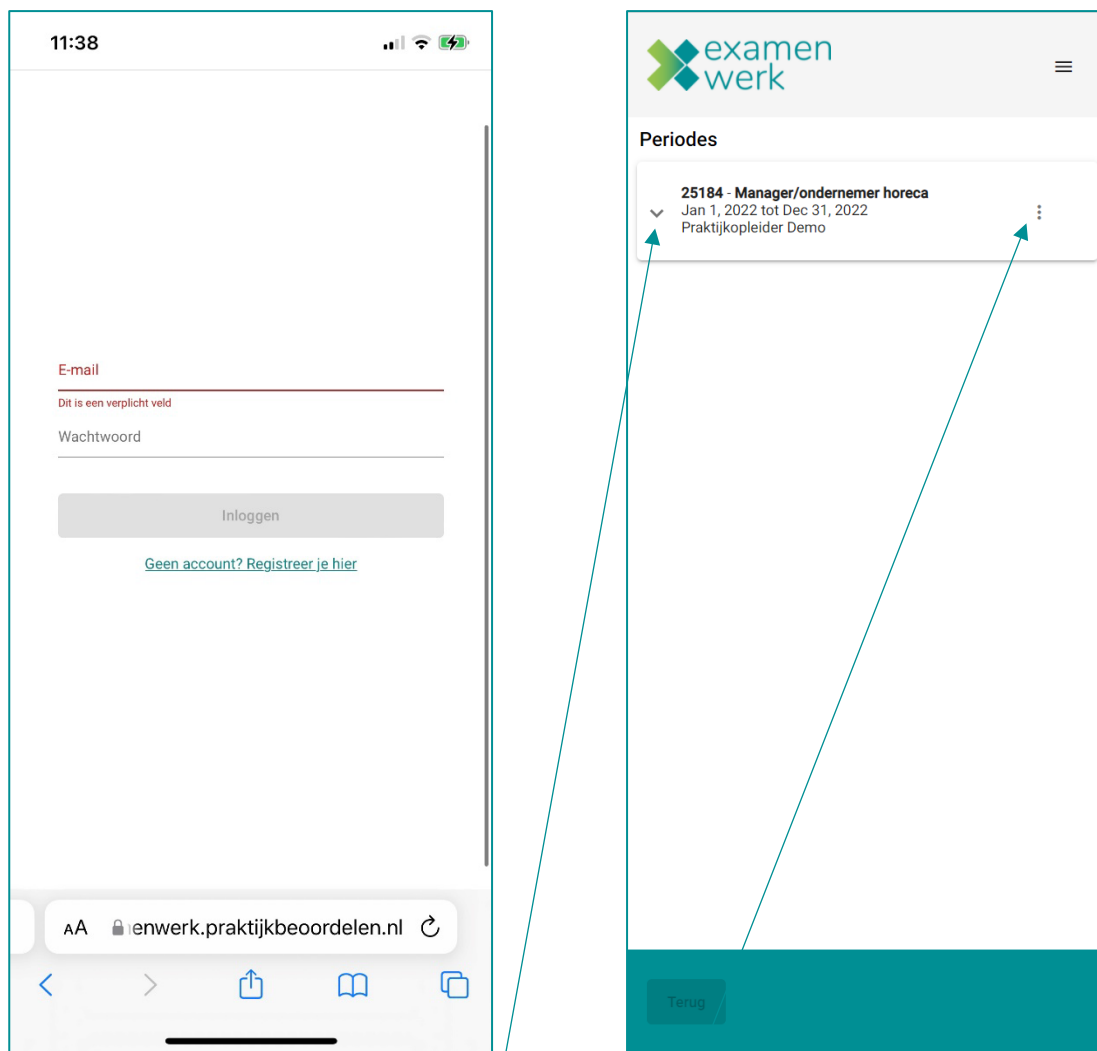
11:38

E-mail

Dit is een verplicht veld

Wachtwoord

Inloggen

Geen account? Registreer je hier

AA enwerk.praktijkbeoordelen.nl

examen werk

Periodes

25184 - Manager/ondernemer horeca
Jan 1, 2022 tot Dec 31, 2022
Praktijkopleider Demo

Terug